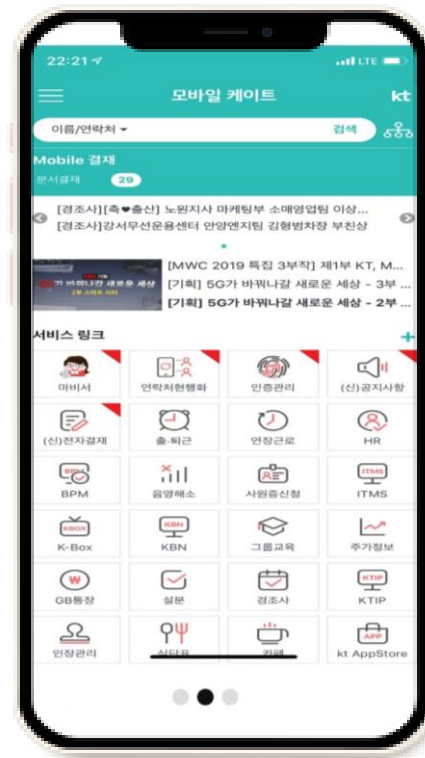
22:21

LTE

모바일 케이트

kt

이름/연락처

검색

Mobile 결재

문서결재 29

[경조사][축❤출산] 노원지사 마케팅부 소매영업팀 이상...

[경조사]강서무선운용센터 안양엔지팀 김형범차장 부친상

5G가 바꿔나갈 새로운 세상

[MWC 2019 특집 3부작] 제1부 KT, M...

[기획] 5G가 바꿔나갈 새로운 세상 - 3부 ...

[기획] 5G가 바꿔나갈 새로운 세상 - 2부 ...

서비스 링크

+

마비서

연락처현행화

인증관리

(신)공지사항

(신)전자결재

출·퇴근

연장근로

HR

BPM

BPM

음영해소

사원증신청

ITMS

ITMS

KBOX

K-Box

KBN

KBN

그룹교육

주가정보

₩

GB통장

설문

경조사

KTIP

KTIP

인장관리

식단표

카페

APP

kt AppStore